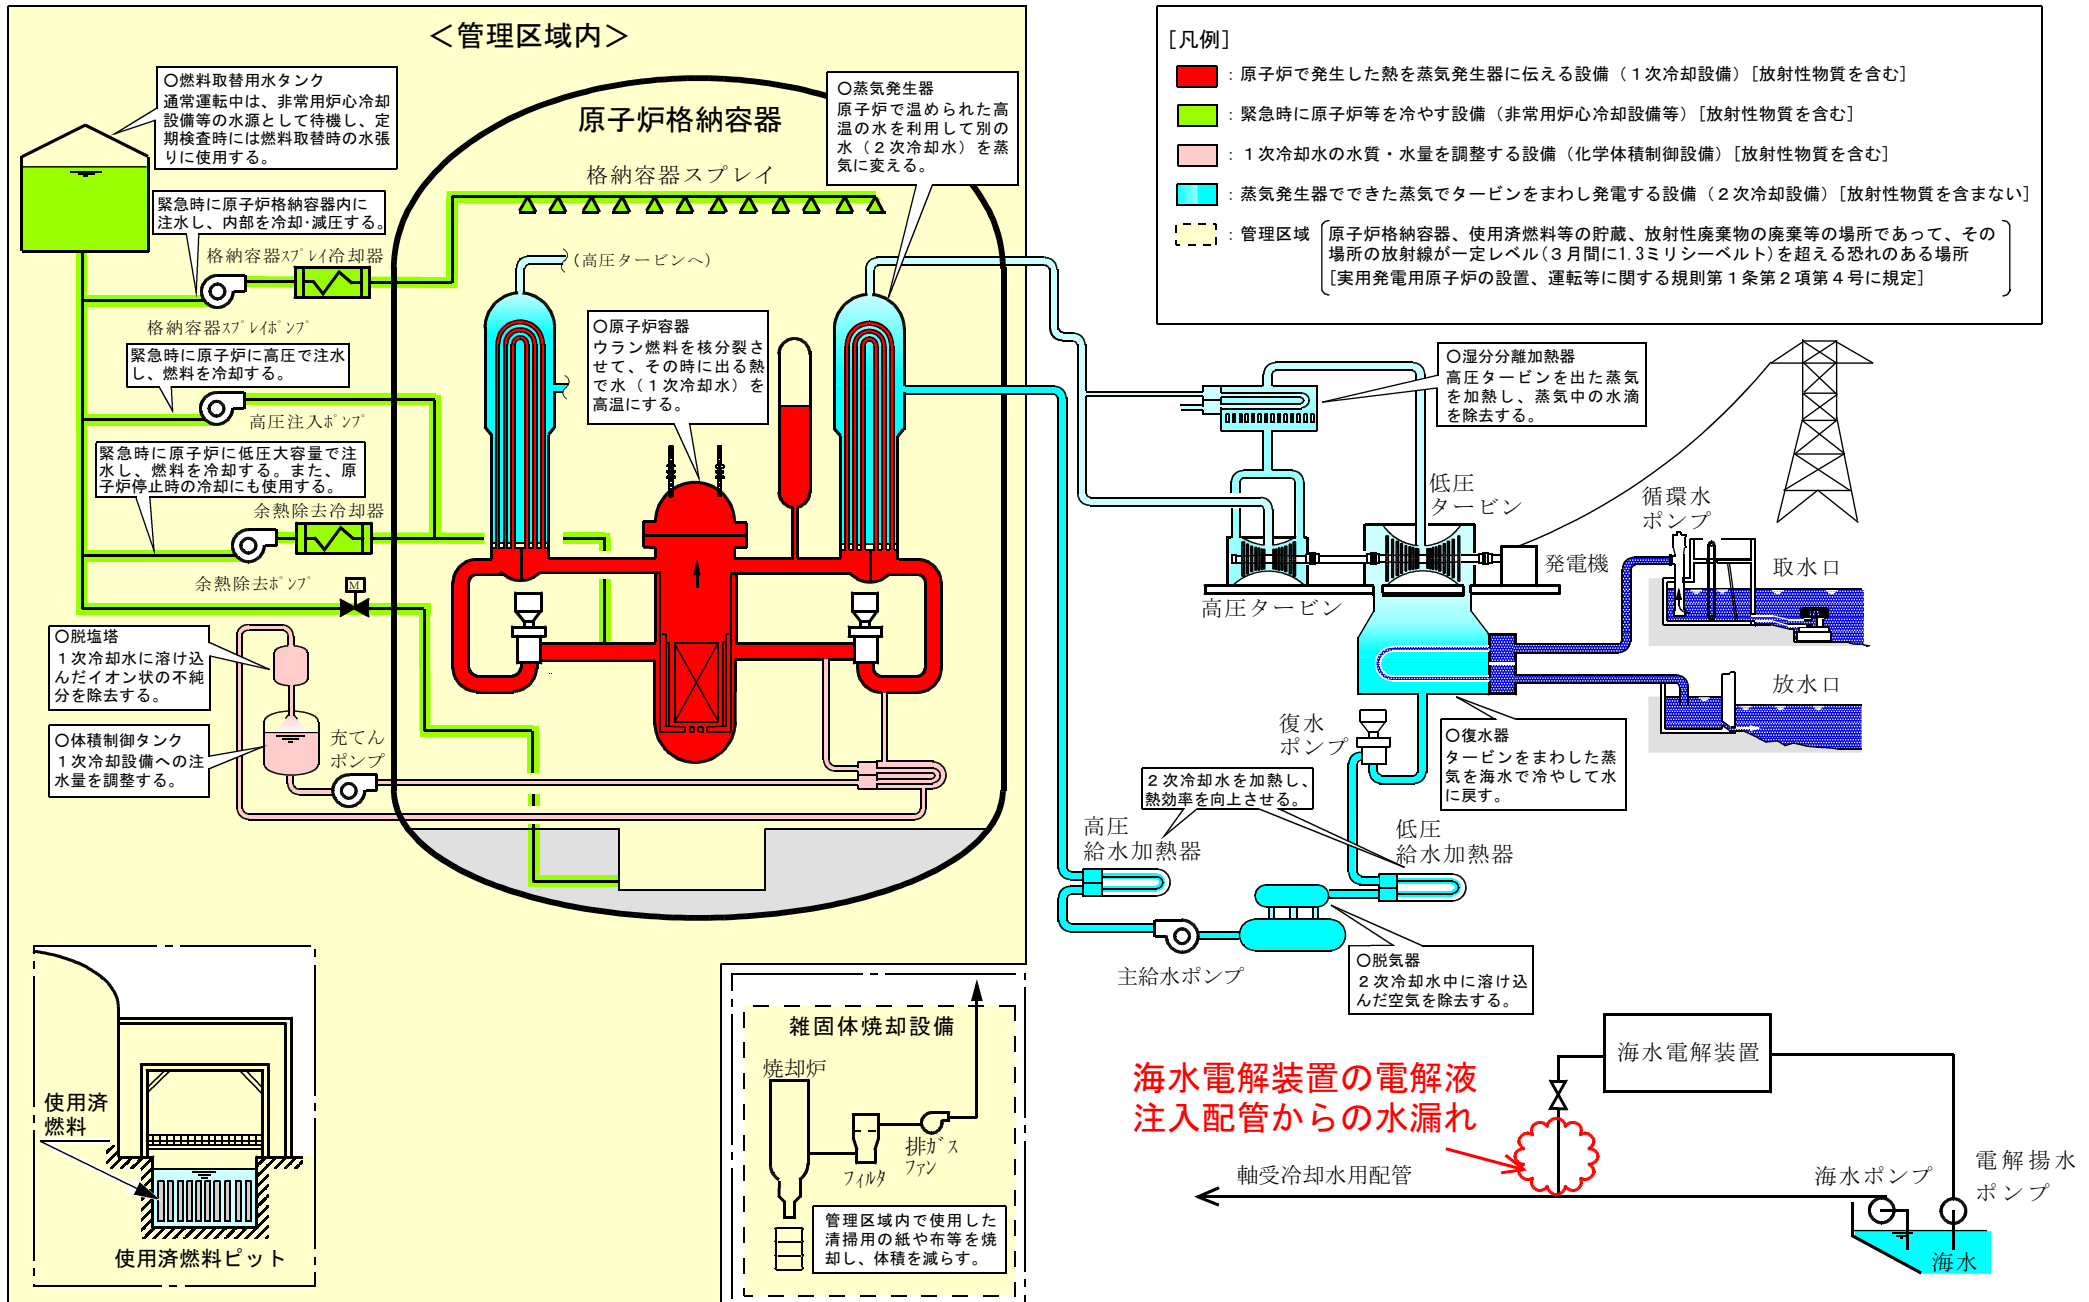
＜管理区域内＞

○燃料取替用水タンク
通常運転中は、非常用炉心冷却設備等の水源として待機し、定期検査時には燃料取替時の水張りに使用する。

原子炉格納容器

格納容器スプレイ

○蒸気発生器
原子炉で温められた高温の水を利用して別の水（２次冷却水）を蒸気に変える。

緊急時に原子炉格納容器内に注水し、内部を冷却･減圧する。

格納容器ｽﾌﾟﾚｲ冷却器

（高圧タービンへ）

格納容器ｽﾌﾟﾚｲﾎﾟﾝﾌﾟ

緊急時に原子炉に高圧で注水し、燃料を冷却する。

○原子炉容器
ウラン燃料を核分裂させて、その時に出る熱で水（１次冷却水）を高温にする。

高圧注入ﾎﾟﾝﾌﾟ

緊急時に原子炉に低圧大容量で注水し、燃料を冷却する。また、原子炉停止時の冷却にも使用する。

余熱除去冷却器

余熱除去ﾎﾟﾝﾌﾟ

M

○脱塩塔
１次冷却水に溶け込んだイオン状の不純分を除去する。

○体積制御タンク
１次冷却設備への注水量を調整する。

充てんポンプ

使用済燃料

使用済燃料ピット

雑固体焼却設備

焼却炉

フィルタ

排ｶﾞｽファン

管理区域内で使用した清掃用の紙や布等を焼却し、体積を減らす。

［凡例］
：原子炉で発生した熱を蒸気発生器に伝える設備（１次冷却設備）［放射性物質を含む］
：緊急時に原子炉等を冷やす設備（非常用炉心冷却設備等）［放射性物質を含む］
：１次冷却水の水質・水量を調整する設備（化学体積制御設備）［放射性物質を含む］
：蒸気発生器でできた蒸気でタービンをまわし発電する設備（２次冷却設備）［放射性物質を含まない］
：管理区域｛原子炉格納容器、使用済燃料等の貯蔵、放射性廃棄物の廃棄等の場所であって、その場所の放射線が一定レベル（３月間に1.3ミリシーベルト）を超える恐れのある場所
［実用発電用原子炉の設置、運転等に関する規則第１条第２項第４号に規定］｝

○湿分分離加熱器
高圧タービンを出た蒸気を加熱し、蒸気中の水滴を除去する。

低圧タービン

循環水ポンプ

発電機

取水口

高圧タービン

放水口

復水ポンプ

○復水器
タービンをまわした蒸気を海水で冷やして水に戻す。

２次冷却水を加熱し、熱効率を向上させる。

高圧給水加熱器

低圧給水加熱器

主給水ポンプ

○脱気器
２次冷却水中に溶け込んだ空気を除去する。

海水電解装置

海水電解装置の電解液注入配管からの水漏れ

軸受冷却水用配管

海水ポンプ

電解揚水ポンプ

海水